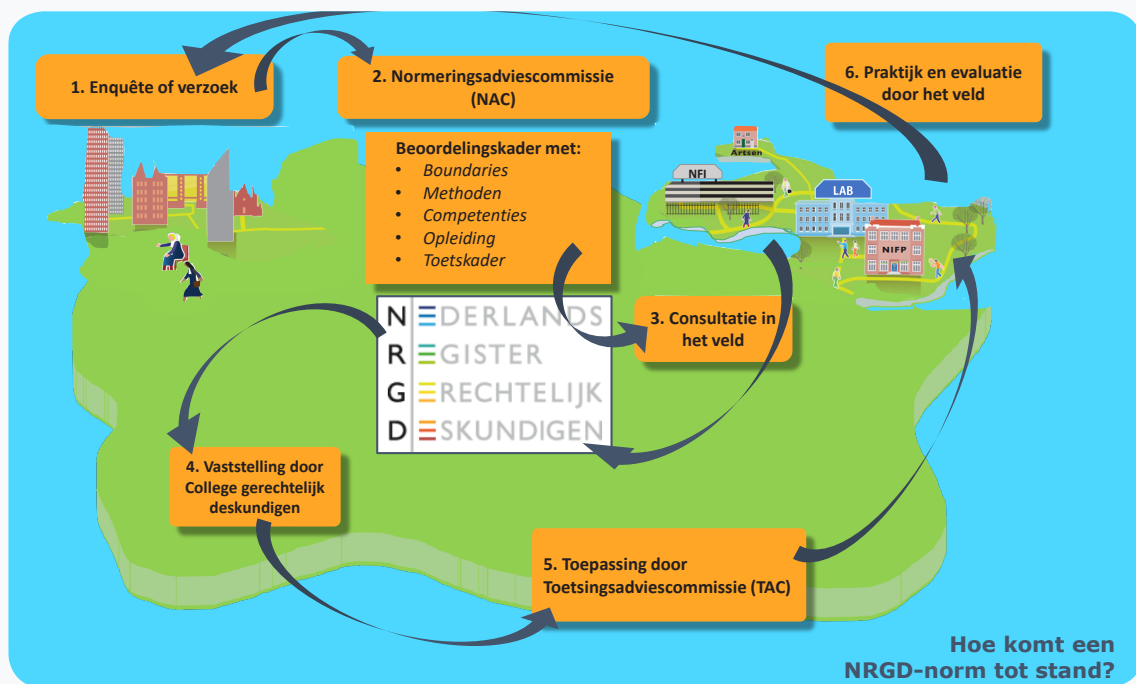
1. Enquête of verzoek

2. Normeringsadviescommissie (NAC)

6. Praktijk en evaluatie door het veld

Beoordelingskader met:
- Boundaries
- Methoden
- Competenties
- Opleiding
- Toetskader

Artsen

NFI

LAB

NIFP

3. Consultatie in het veld

N EDERLANDS
R EGISTER
G ERECHTELIJK
D ESKUNDIGEN

4. Vaststelling door College gerechtelijk deskundigen

5. Toepassing door Toetsingsadviescommissie (TAC)

Hoe komt een NRGD-norm tot stand?